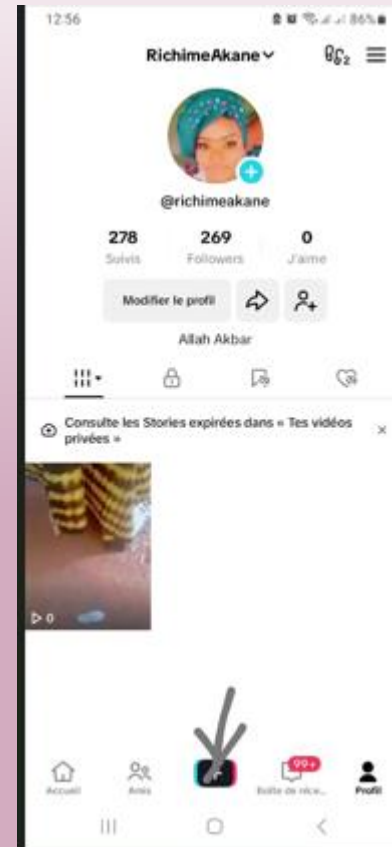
12:56

86%

RichimeAkane

@richimeakane

278
Suivis

269
Followers

0
J'aime

Modifier le profil

Allah Akbar

Consulte les Stories expirées dans « Tes vidéos privées »

×

0

Accueil

Amis

99+

Boîte de réce...

Profil